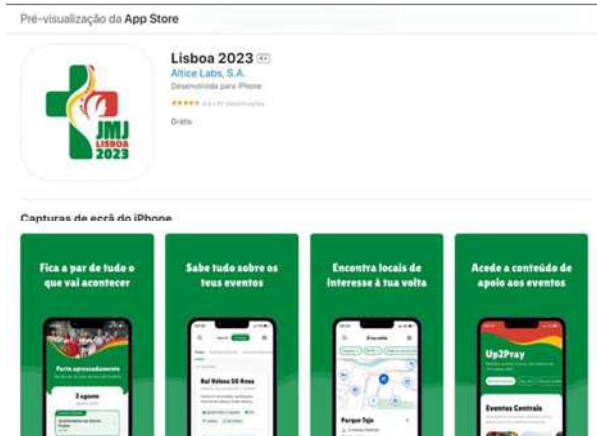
Pré-visualização da App Store

Lisboa 2023 4+
Altice Labs, S.A.
Desenvolvida para iPhone
★★★★★ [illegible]
Grátis

JMJ
LISBOA
2023

Capturas de ecrã do iPhone

Fica a par de tudo o que vai acontecer

Parte apresentamento
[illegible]
3 agosto
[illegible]

Sabe tudo sobre os teus eventos

Rui Veloso 50 Anos
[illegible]

Encontra locais de interesse à tua volta

À tua volta
Parque Tejo
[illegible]

Acede a conteúdo de apoio aos eventos

Up2Pray
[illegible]
Eventos Centrais
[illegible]